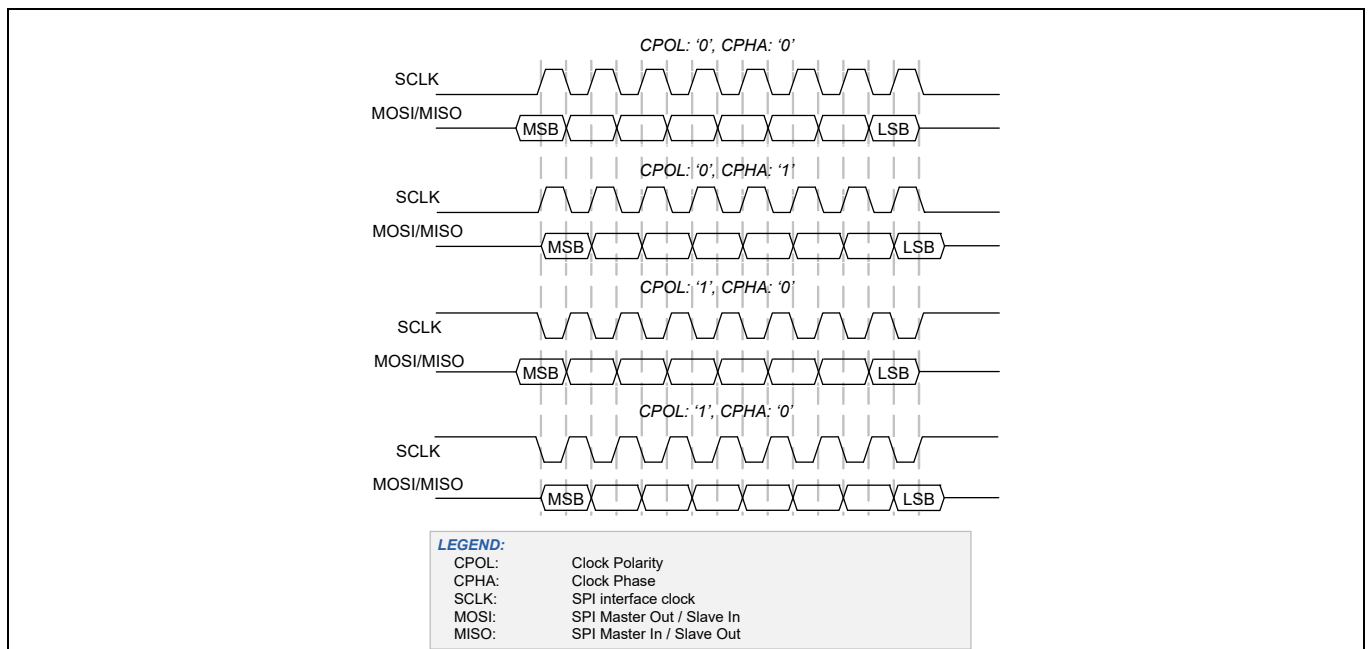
CPOL: '0', CPHA: '0'

SCLK

MOSI/MISO

MSB

LSB

CPOL: '0', CPHA: '1'

SCLK

MOSI/MISO

MSB

LSB

CPOL: '1', CPHA: '0'

SCLK

MOSI/MISO

MSB

LSB

CPOL: '1', CPHA: '0'

SCLK

MOSI/MISO

MSB

LSB

LEGEND:

| | |
|---|---|
| CPOL: | Clock Polarity |
| CPHA: | Clock Phase |
| SCLK: | SPI interface clock |
| MOSI: | SPI Master Out / Slave In |
| MISO: | SPI Master In / Slave Out |